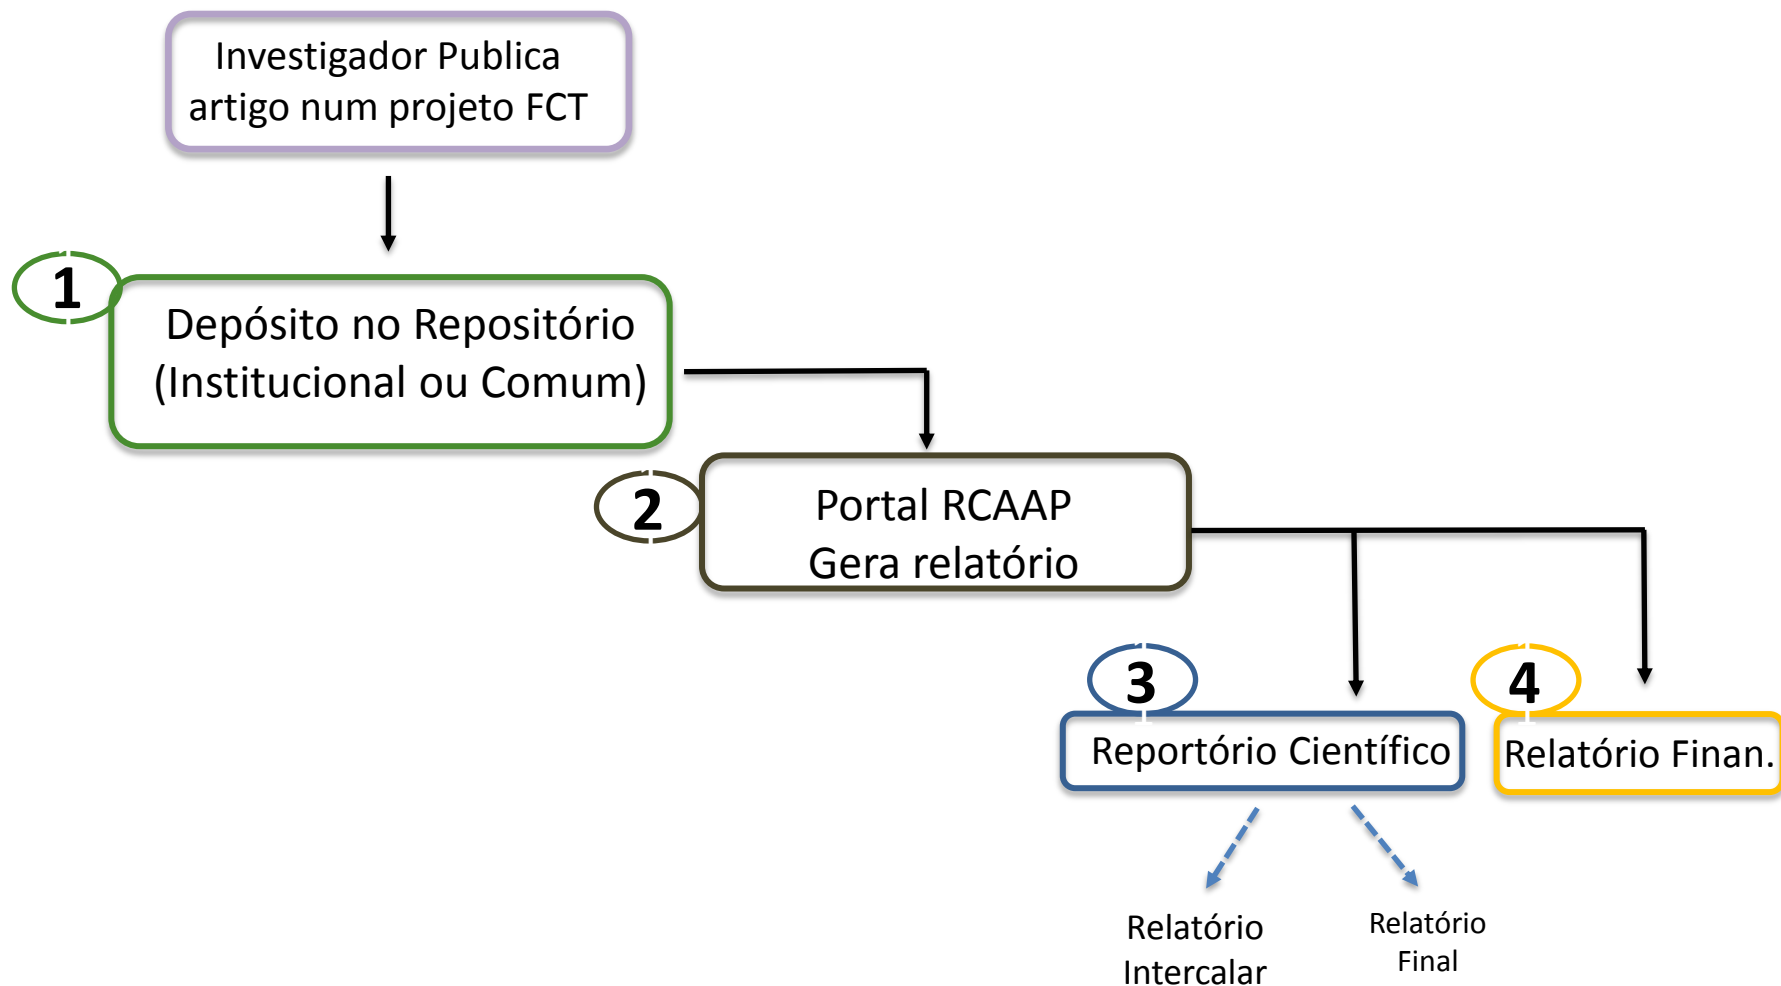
Investigador Publica artigo num projeto FCT

1

Depósito no Repositório (Institucional ou Comum)

2

Portal RCAAP
Gera relatório

3

Reportório Científico

4

Relatório Finan.

Relatório Intercalar

Relatório Final